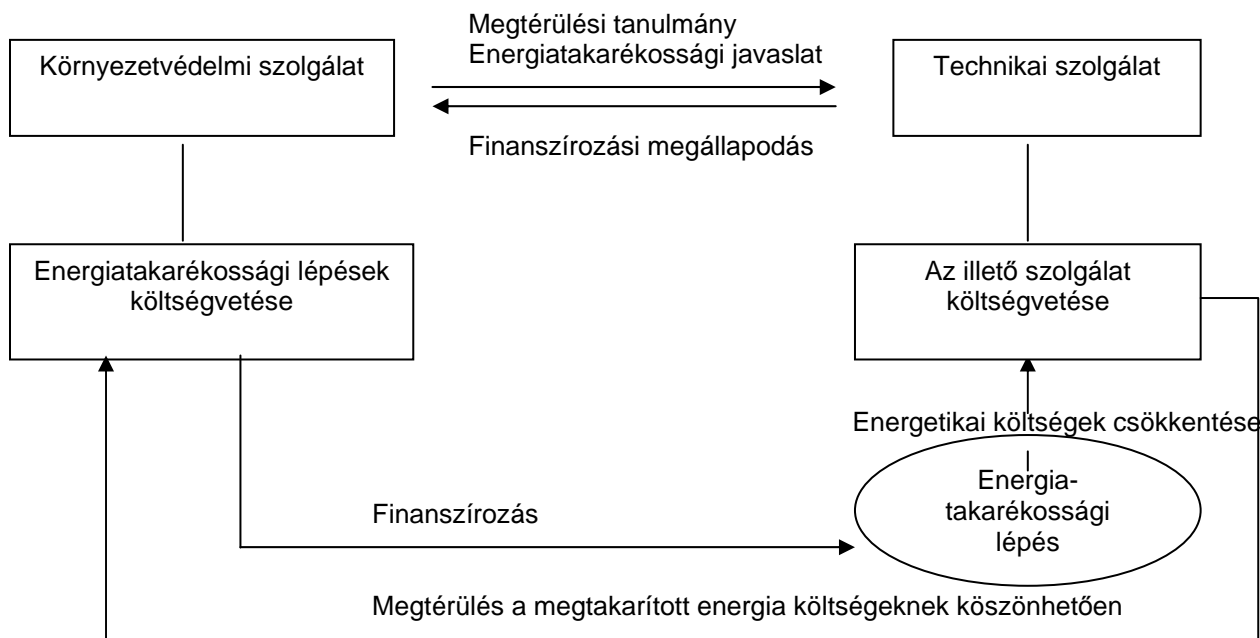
Környezetvédelmi szolgálat

Megtérülési tanulmány
Energiatakarékossági javaslat

Technikai szolgálat

Finanszírozási megállapodás

Energiatakarékossági lépések költségvetése

Az illető szolgálat költségvetése

Energetikai költségek csökkentése

Energiatakarékossági lépés

Finanszírozás

Megtérülés a megtakarított energia költségeknek köszönhetően